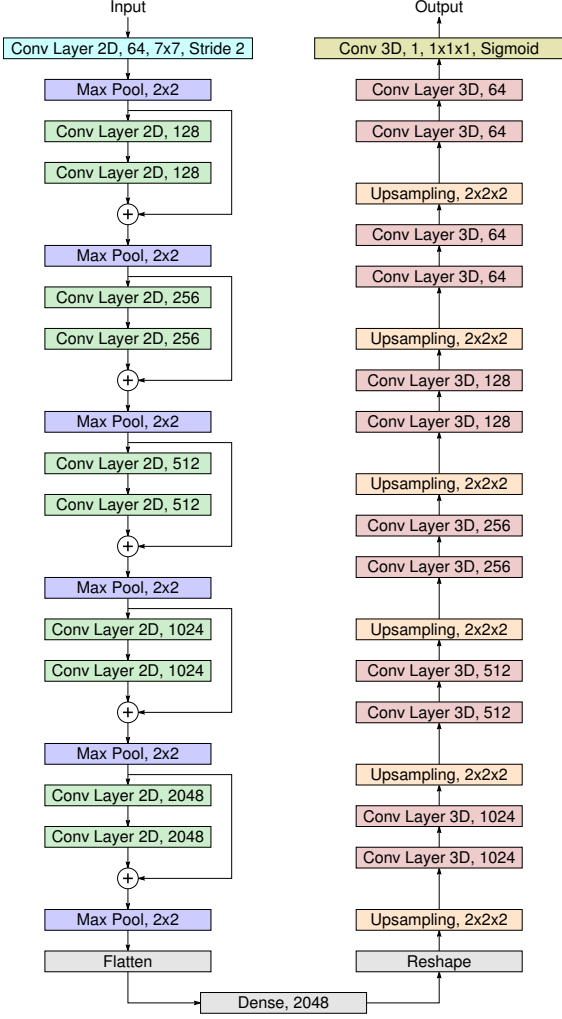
Input

Conv Layer 2D, 64, 7x7, Stride 2

Max Pool, 2x2

Conv Layer 2D, 128

Conv Layer 2D, 128

+

Max Pool, 2x2

Conv Layer 2D, 256

Conv Layer 2D, 256

+

Max Pool, 2x2

Conv Layer 2D, 512

Conv Layer 2D, 512

+

Max Pool, 2x2

Conv Layer 2D, 1024

Conv Layer 2D, 1024

+

Max Pool, 2x2

Conv Layer 2D, 2048

Conv Layer 2D, 2048

+

Max Pool, 2x2

Flatten

Dense, 2048

Output

Conv 3D, 1, 1x1x1, Sigmoid

Conv Layer 3D, 64

Conv Layer 3D, 64

Upsampling, 2x2x2

Conv Layer 3D, 64

Conv Layer 3D, 64

Upsampling, 2x2x2

Conv Layer 3D, 128

Conv Layer 3D, 128

Upsampling, 2x2x2

Conv Layer 3D, 256

Conv Layer 3D, 256

Upsampling, 2x2x2

Conv Layer 3D, 512

Conv Layer 3D, 512

Upsampling, 2x2x2

Conv Layer 3D, 1024

Conv Layer 3D, 1024

Upsampling, 2x2x2

Reshape